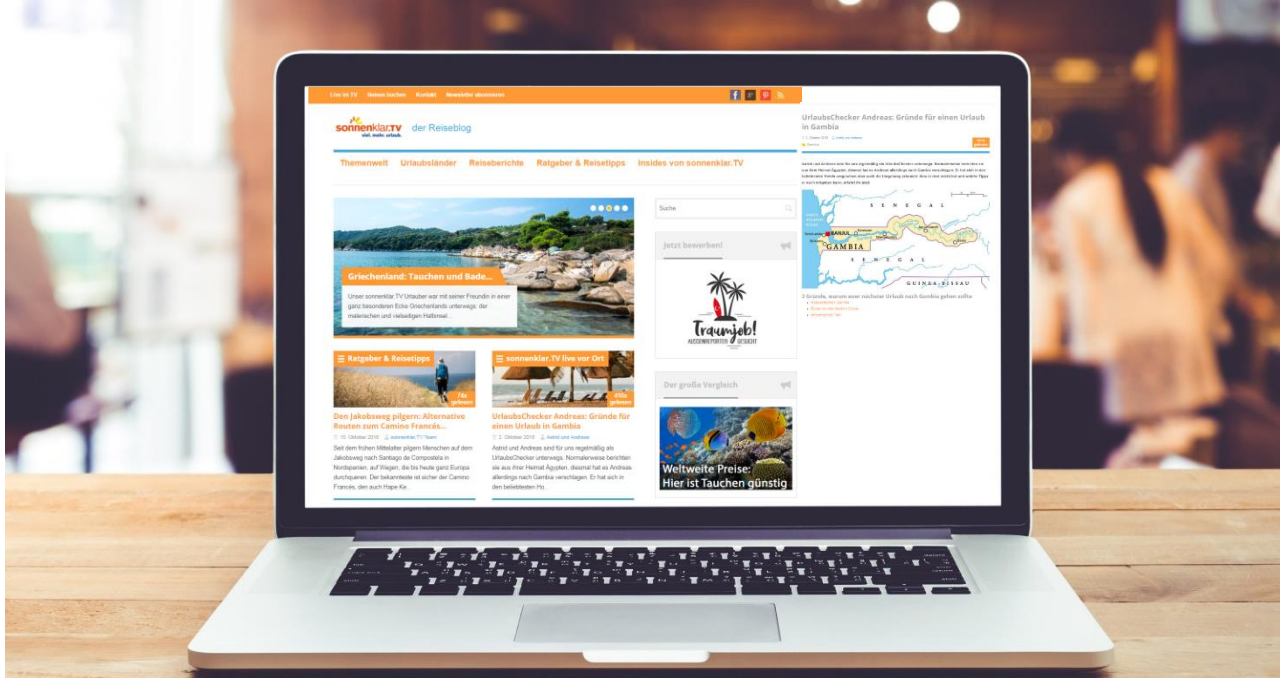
Live im TV Reisen buchen Kontakt Newsletter abonnieren

sonnenklar.TV viel. mehr. urlaub. der Reiseblog

Themenwelt Urlaubsländer Reiseberichte Ratgeber & Reisetipps Insides von sonnenklar.TV

Griechenland: Tauchen und Bade...

Unser sonnenklar.TV Urlauber war mit seiner Freundin in einer ganz besonderen Ecke Griechenlands unterwegs: der malerischen und vielseitigen Halbinsel...

Ratgeber & Reisetipps

74x gelesen

Den Jakobsweg pilgern: Alternative Routen zum Camino Francés...

15. Oktober 2016 sonnenklar.TV Team

Seit dem frühen Mittelalter pilgern Menschen auf dem Jakobsweg nach Santiago de Compostela in Nordspanien, auf Wegen, die bis heute ganz Europa durchqueren. Der bekannteste ist sicher der Camino Francés, den auch Hape Ke...

sonnenklar.TV live vor Ort

490x gelesen

UrlaubsChecker Andreas: Gründe für einen Urlaub in Gambia

2. Oktober 2016 Astrid und Andreas

Astrid und Andreas sind für uns regelmäßig als UrlaubsChecker unterwegs. Normalerweise berichten sie aus ihrer Heimat Ägypten, diesmal hat es Andreas allerdings nach Gambia verschlagen. Er hat sich in den beliebtesten Ho...

Suche

Jetzt bewerben!

Traumjob! AUSSENREPORTER GESUCHT

Der große Vergleich

Weltweite Preise: Hier ist Tauchen günstig

UrlaubsChecker Andreas: Gründe für einen Urlaub in Gambia

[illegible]

SENEGAL
BANJUL
GAMBIA
SENEGAL
GUINEA-BISSAU

3 Gründe, warum euer nächster Urlaub nach Gambia gehen sollte

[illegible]